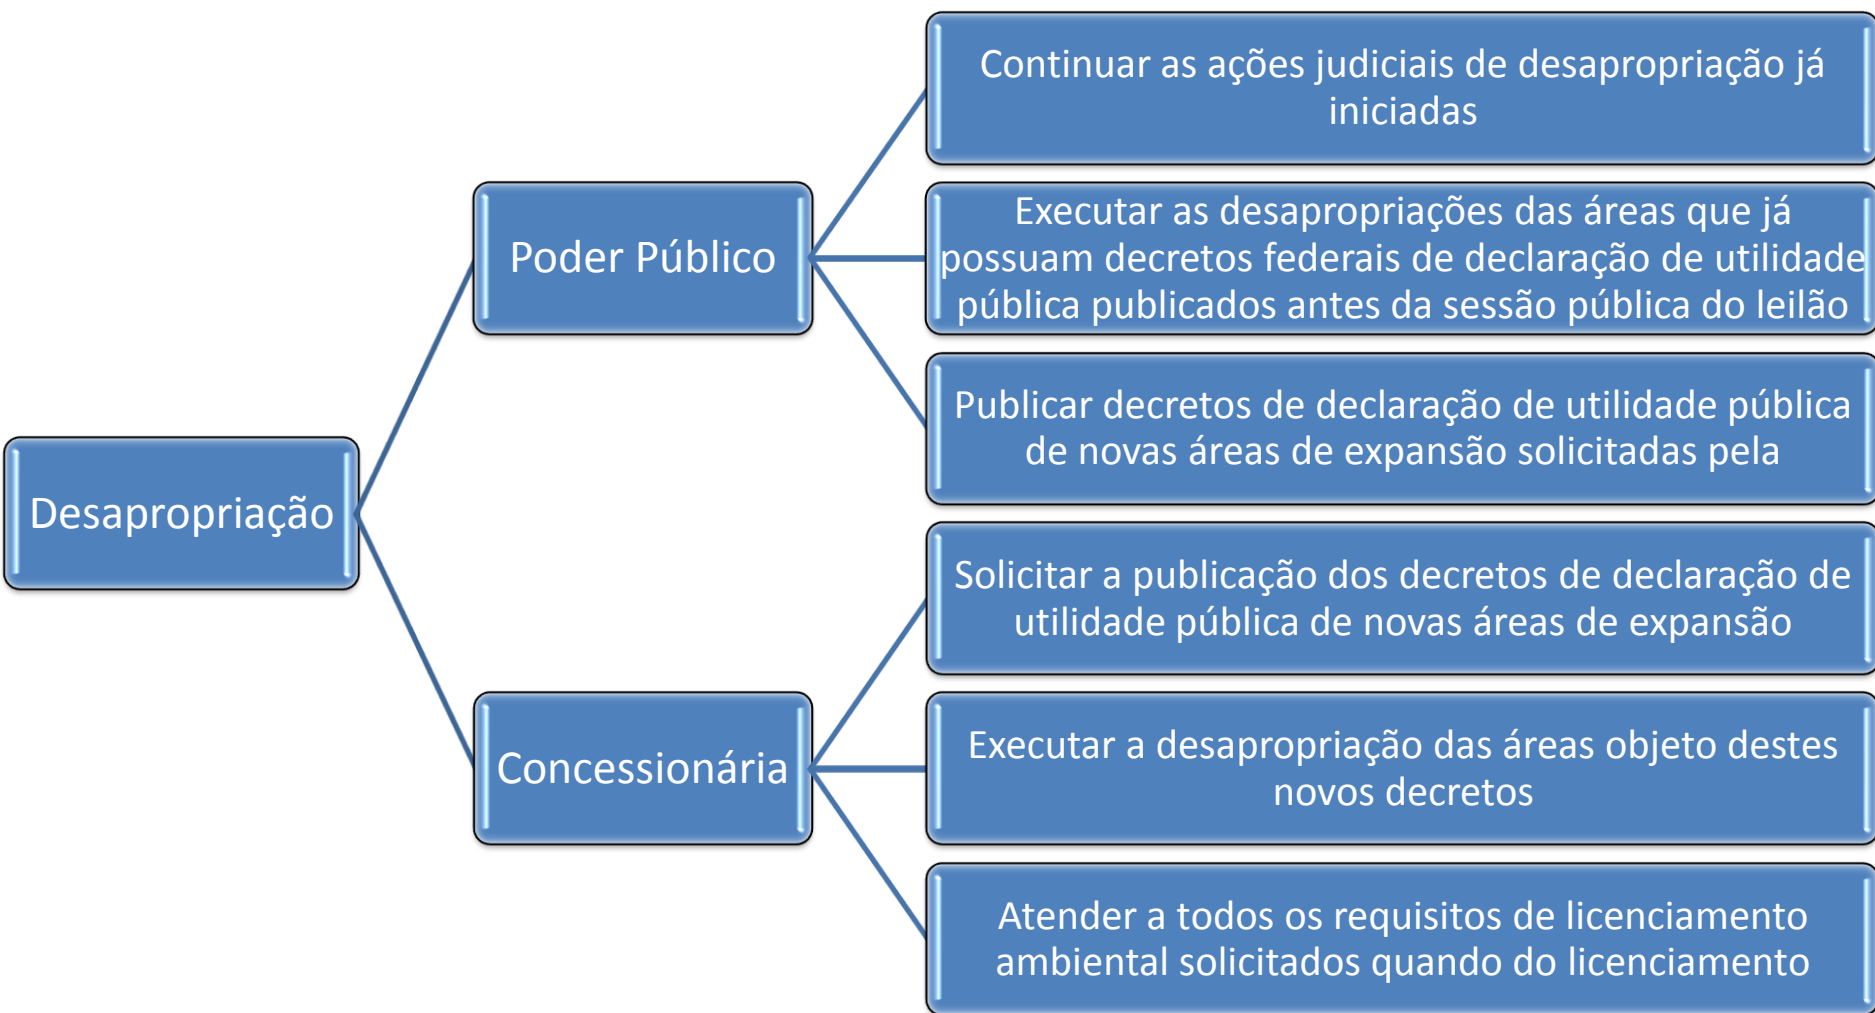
Desapropriação

Poder Público

Continuar as ações judiciais de desapropriação já iniciadas

Executar as desapropriações das áreas que já possuam decretos federais de declaração de utilidade pública publicados antes da sessão pública do leilão

Publicar decretos de declaração de utilidade pública de novas áreas de expansão solicitadas pela

Concessionária

Solicitar a publicação dos decretos de declaração de utilidade pública de novas áreas de expansão

Executar a desapropriação das áreas objeto destes novos decretos

Atender a todos os requisitos de licenciamento ambiental solicitados quando do licenciamento